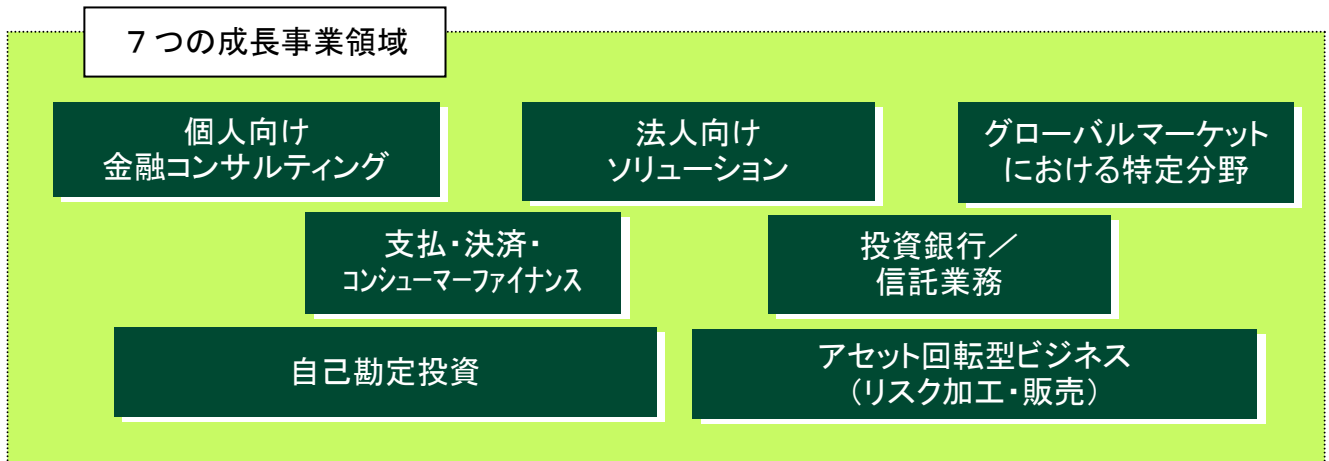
７つの成長事業領域

個人向け
金融コンサルティング

法人向け
ソリューション

グローバルマーケット
における特定分野

支払・決済・
コンシューマーファイナンス

投資銀行／
信託業務

自己勘定投資

アセット回転型ビジネス
（リスク加工・販売）